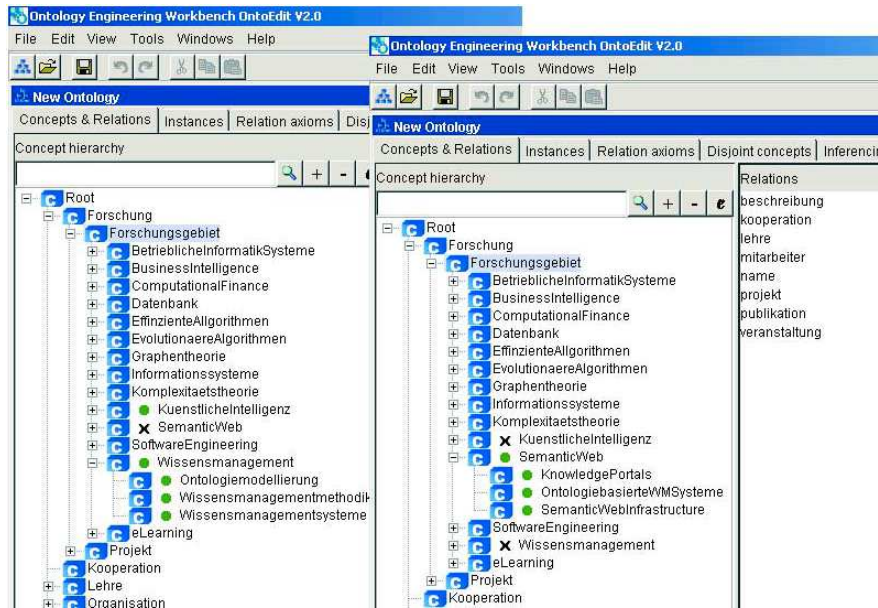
Ontology Engineering Workbench OntoEdit V2.0
File Edit View Tools Windows Help
New Ontology
Concepts & Relations | Instances | Relation axioms | Disj
Concept hierarchy
Root
Forschung
Forschungsgebiet
BetrieblicheInformatikSysteme
BusinessIntelligence
ComputationalFinance
Datenbank
EffinzienteAllgorithmen
EvolutionaereAlgorithmen
Graphentheorie
Informationssysteme
Komplexitaetstheorie
KuenstlicheIntelligenz
SemanticWeb
SoftwareEngineering
Wissensmanagement
Ontologiemodellierung
Wissensmanagementmethodik
Wissensmanagementsysteme
eLearning
Projekt
Kooperation
Lehre
Organisation

Ontology Engineering Workbench OntoEdit V2.0
File Edit View Tools Windows Help
New Ontology
Concepts & Relations | Instances | Relation axioms | Disjoint concepts | Inferencin
Concept hierarchy
Root
Forschung
Forschungsgebiet
BetrieblicheInformatikSysteme
BusinessIntelligence
ComputationalFinance
Datenbank
EffinzienteAllgorithmen
EvolutionaereAlgorithmen
Graphentheorie
Informationssysteme
Komplexitaetstheorie
KuenstlicheIntelligenz
SemanticWeb
KnowledgePortals
OntologiebasierteWMSysteme
SemanticWebInfrastructure
SoftwareEngineering
Wissensmanagement
eLearning
Projekt
Kooperation

Relations
beschreibung
kooperation
lehre
mitarbeiter
name
projekt
publikation
veranstaltung